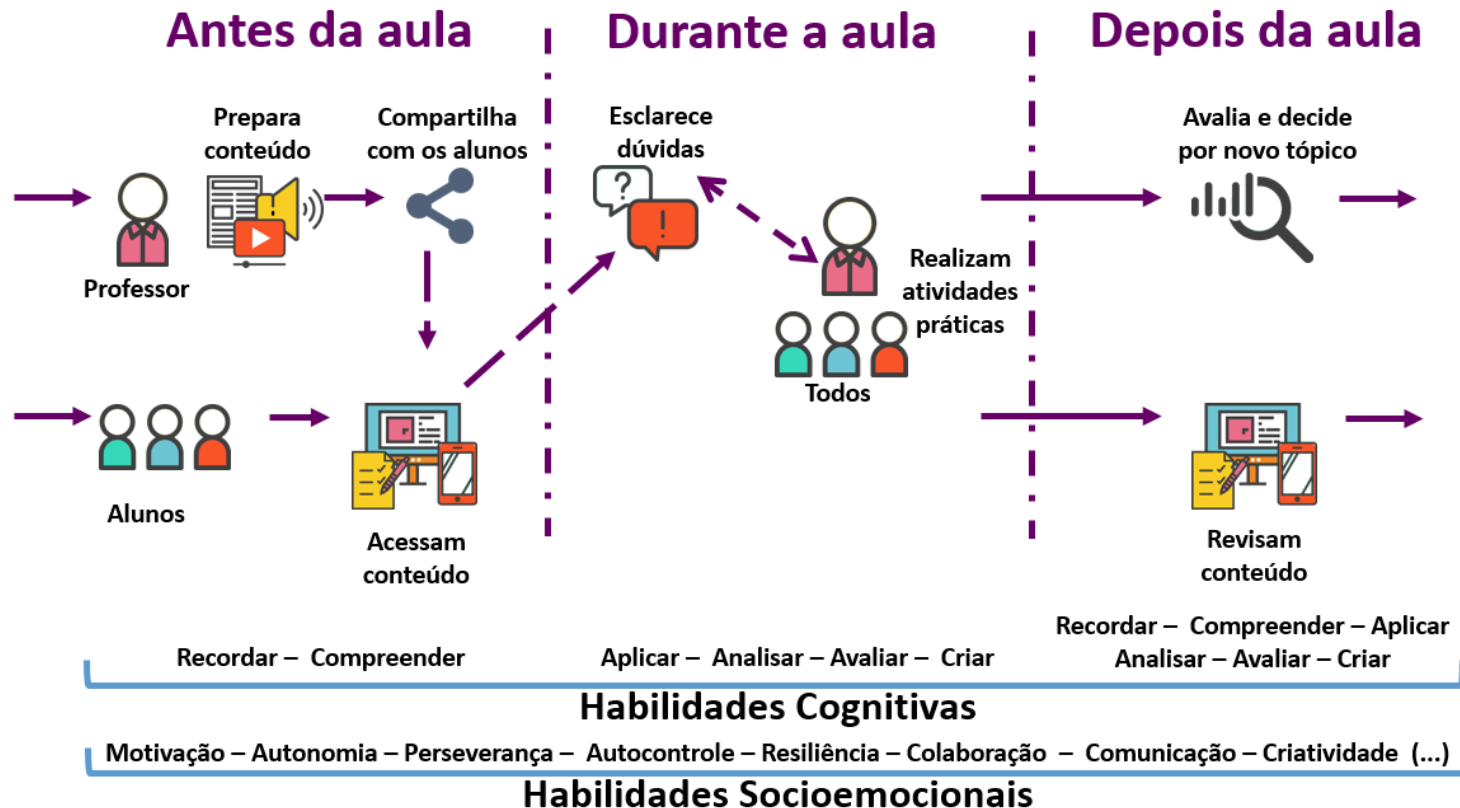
Antes da aula

Durante a aula

Depois da aula

Prepara conteúdo

Compartilha com os alunos

Esclarece dúvidas

Avalia e decide por novo tópico

Professor

Realizam atividades práticas

Todos

Alunos

Acessam conteúdo

Revisam conteúdo

Recordar – Compreender

Aplicar – Analisar – Avaliar – Criar

Recordar – Compreender – Aplicar
Analisar – Avaliar – Criar

Habilidades Cognitivas

Motivação – Autonomia – Perseverança – Autocontrole – Resiliência – Colaboração – Comunicação – Criatividade (...)

Habilidades Socioemocionais